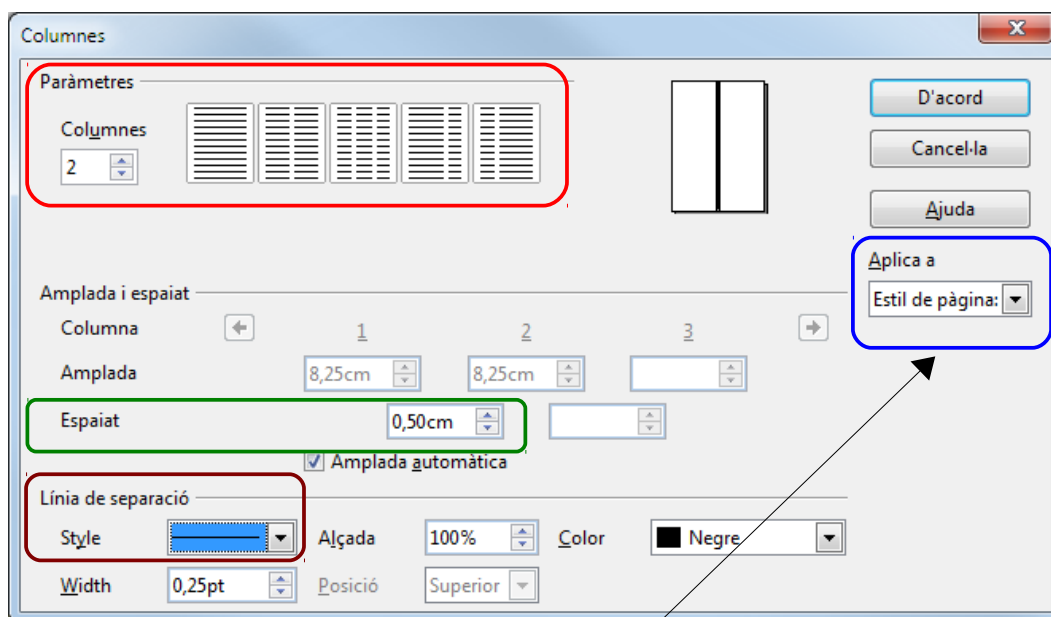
Columnes

Paràmetres

Columnes
2

D'acord
Cancel·la
Ajuda

Aplica a
Estil de pàgina:

Amplada i espaiat
Columna 1 2 3
Amplada 8,25cm 8,25cm
Espaiat 0,50cm
Amplada automàtica

Línia de separació
Style
Alçada 100%
Color Negre
Width 0,25pt
Posició Superior